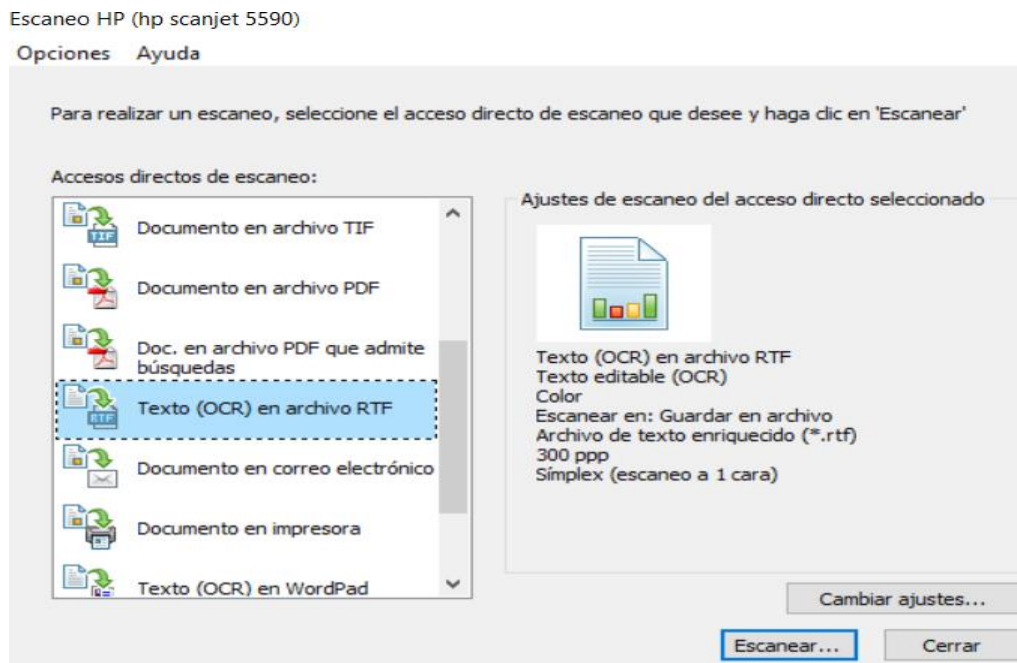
Escaneo HP (hp scanjet 5590)

Opciones Ayuda

Para realizar un escaneo, seleccione el acceso directo de escaneo que desee y haga clic en 'Escanear'

Accesos directos de escaneo:

TIF Documento en archivo TIF

Documento en archivo PDF

Doc. en archivo PDF que admite búsquedas

RTF Texto (OCR) en archivo RTF

Documento en correo electrónico

Documento en impresora

Texto (OCR) en WordPad

Ajustes de escaneo del acceso directo seleccionado

Texto (OCR) en archivo RTF
Texto editable (OCR)
Color
Escanear en: Guardar en archivo
Archivo de texto enriquecido (*.rtf)
300 ppp
Símplex (escaneo a 1 cara)

Cambiar ajustes...

Escanear...

Cerrar